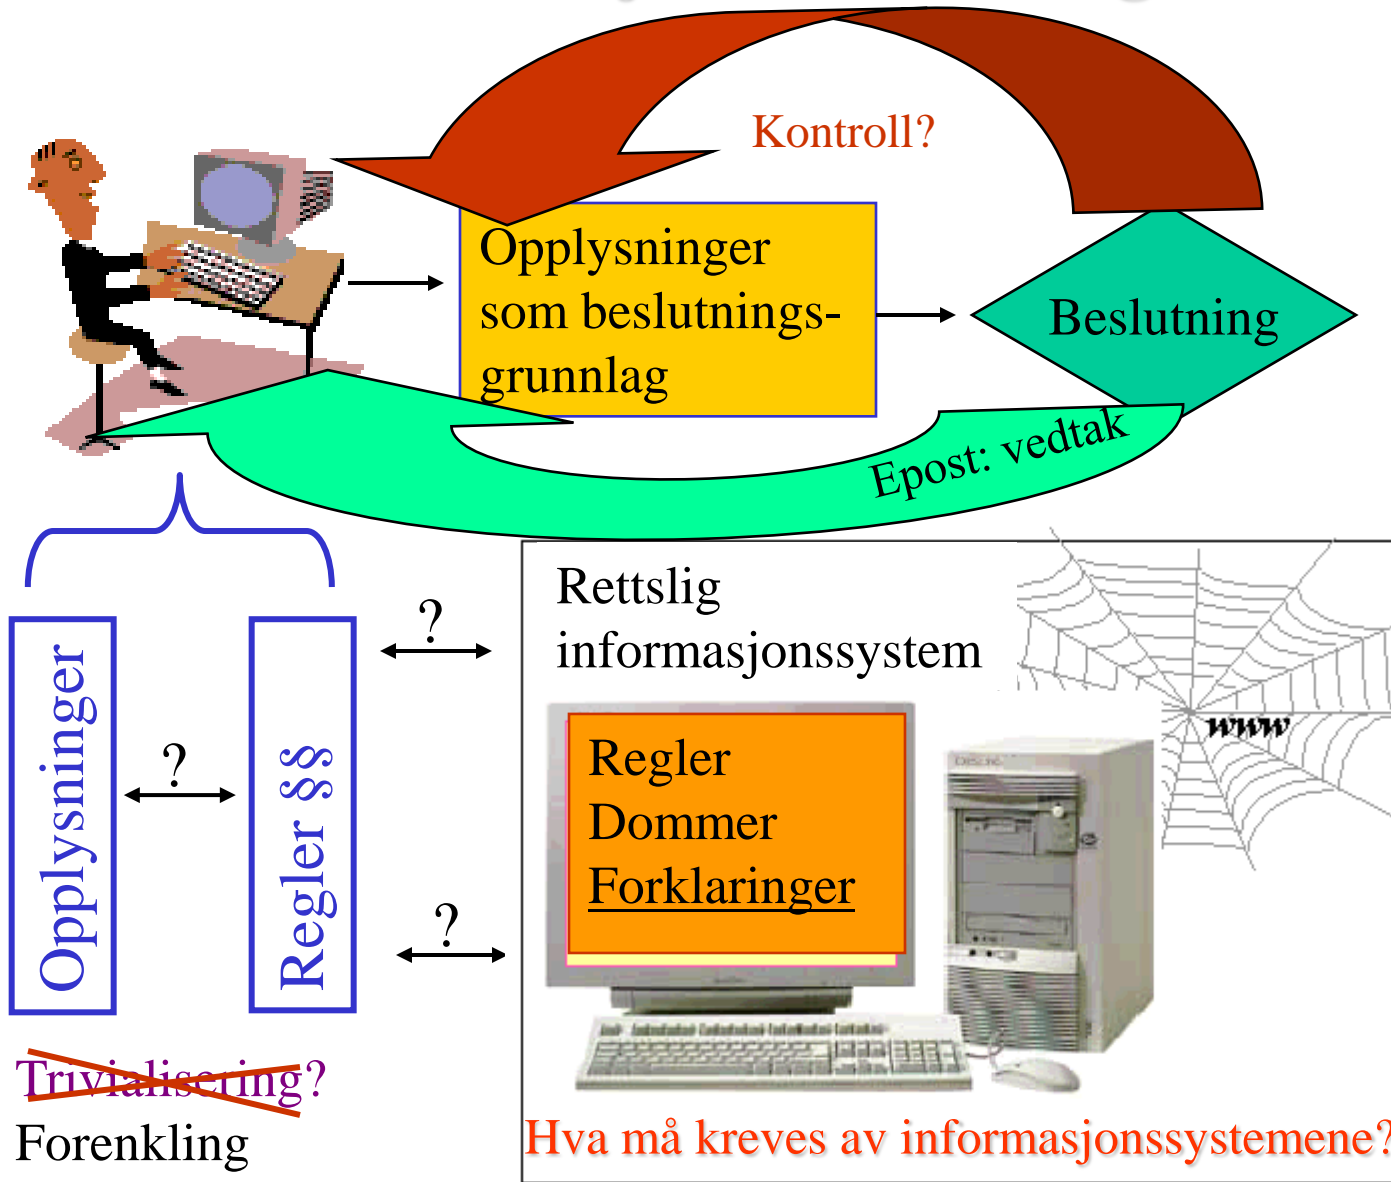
Kontroll?

Opplysninger som beslutningsgrunnlag

Beslutning

Epost: vedtak

Opplysninger

?

Regler §§

?

?

Rettslig informasjonssystem

www

Regler
Dommer
Forklaringer

Trivialisering?
Forenkling

Hva må kreves av informasjonssystemene?